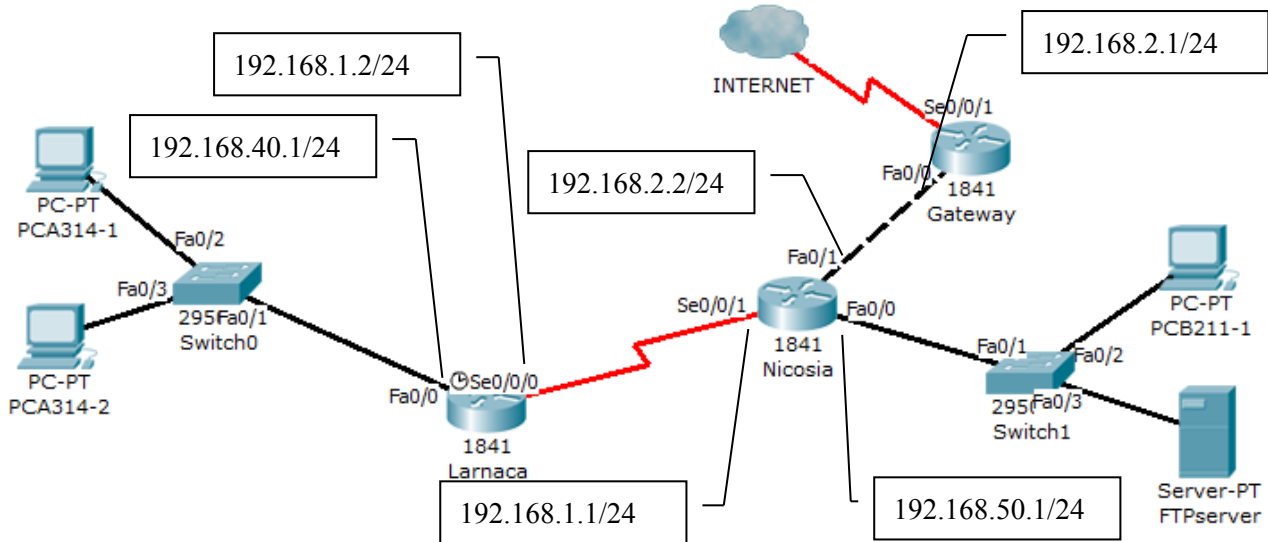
INTERNET

192.168.2.1/24

192.168.1.2/24

Se0/0/1

192.168.40.1/24

Fa0/0

1841
Gateway

192.168.2.2/24

PC-PT
PCA314-1

Fa0/2

Fa0/1

Fa0/3

295Fa0/1
Switch0

Se0/0/1

Fa0/0

1841
Nicosia

PC-PT
PCB211-1

PC-PT
PCA314-2

Fa0/0

Se0/0/0

Fa0/1

Fa0/2

1841
Larnaca

295 Fa0/3
Switch1

192.168.1.1/24

192.168.50.1/24

Server-PT
FTPserver